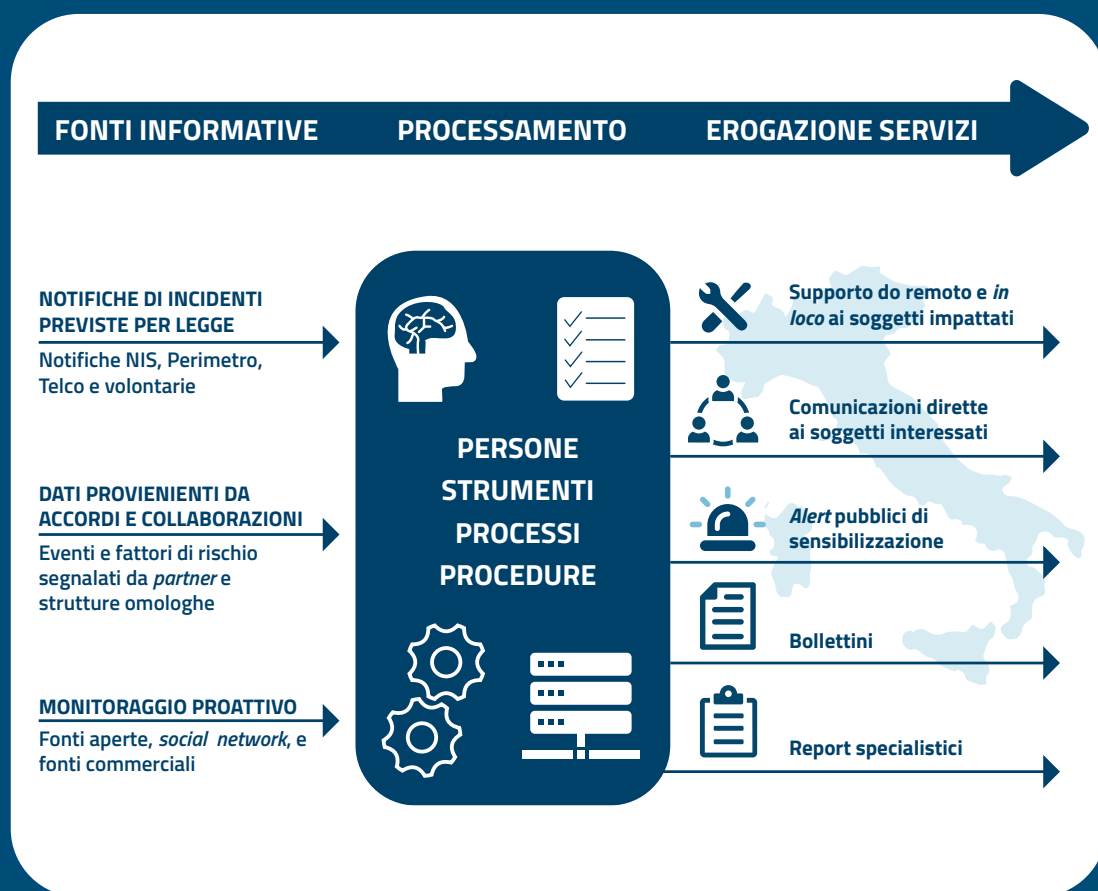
FONTI INFORMATIVE PROCESSAMENTO EROGAZIONE SERVIZI

NOTIFICHE DI INCIDENTI PREVISTE PER LEGGE

Notifiche NIS, Perimetro, Telco e volontarie

DATI PROVIENIENTI DA ACCORDI E COLLABORAZIONI

Eventi e fattori di rischio segnalati da *partner* e strutture omologhe

MONITORAGGIO PROATTIVO

Fonti aperte, *social network*, e fonti commerciali

PERSONE
STRUMENTI
PROCESSI
PROCEDURE

Supporto do remoto e *in loco* ai soggetti impattati

Comunicazioni dirette ai soggetti interessati

*Alert* pubblici di sensibilizzazione

Bollettini

Report specialistici